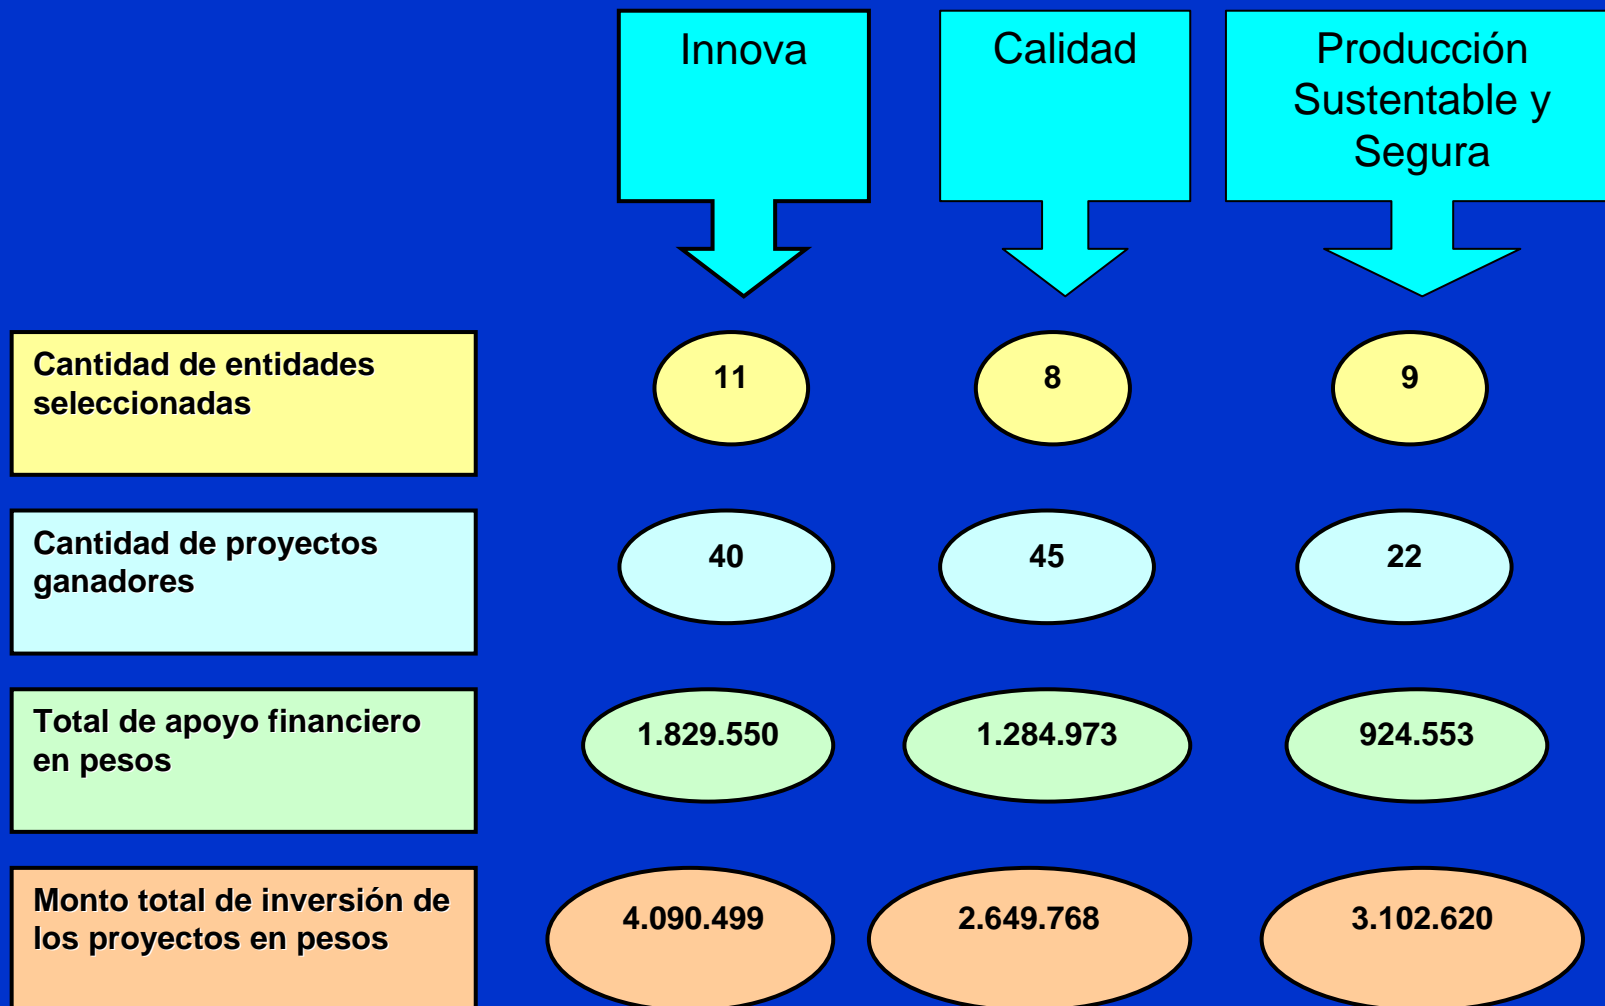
| | Innova | Calidad | Producción Sustentable y Segura |
|---|---|---|---|
| Cantidad de entidades seleccionadas | 11 | 8 | 9 |
| Cantidad de proyectos ganadores | 40 | 45 | 22 |
| Total de apoyo financiero en pesos | 1.829.550 | 1.284.973 | 924.553 |
| Monto total de inversión de los proyectos en pesos | 4.090.499 | 2.649.768 | 3.102.620 |